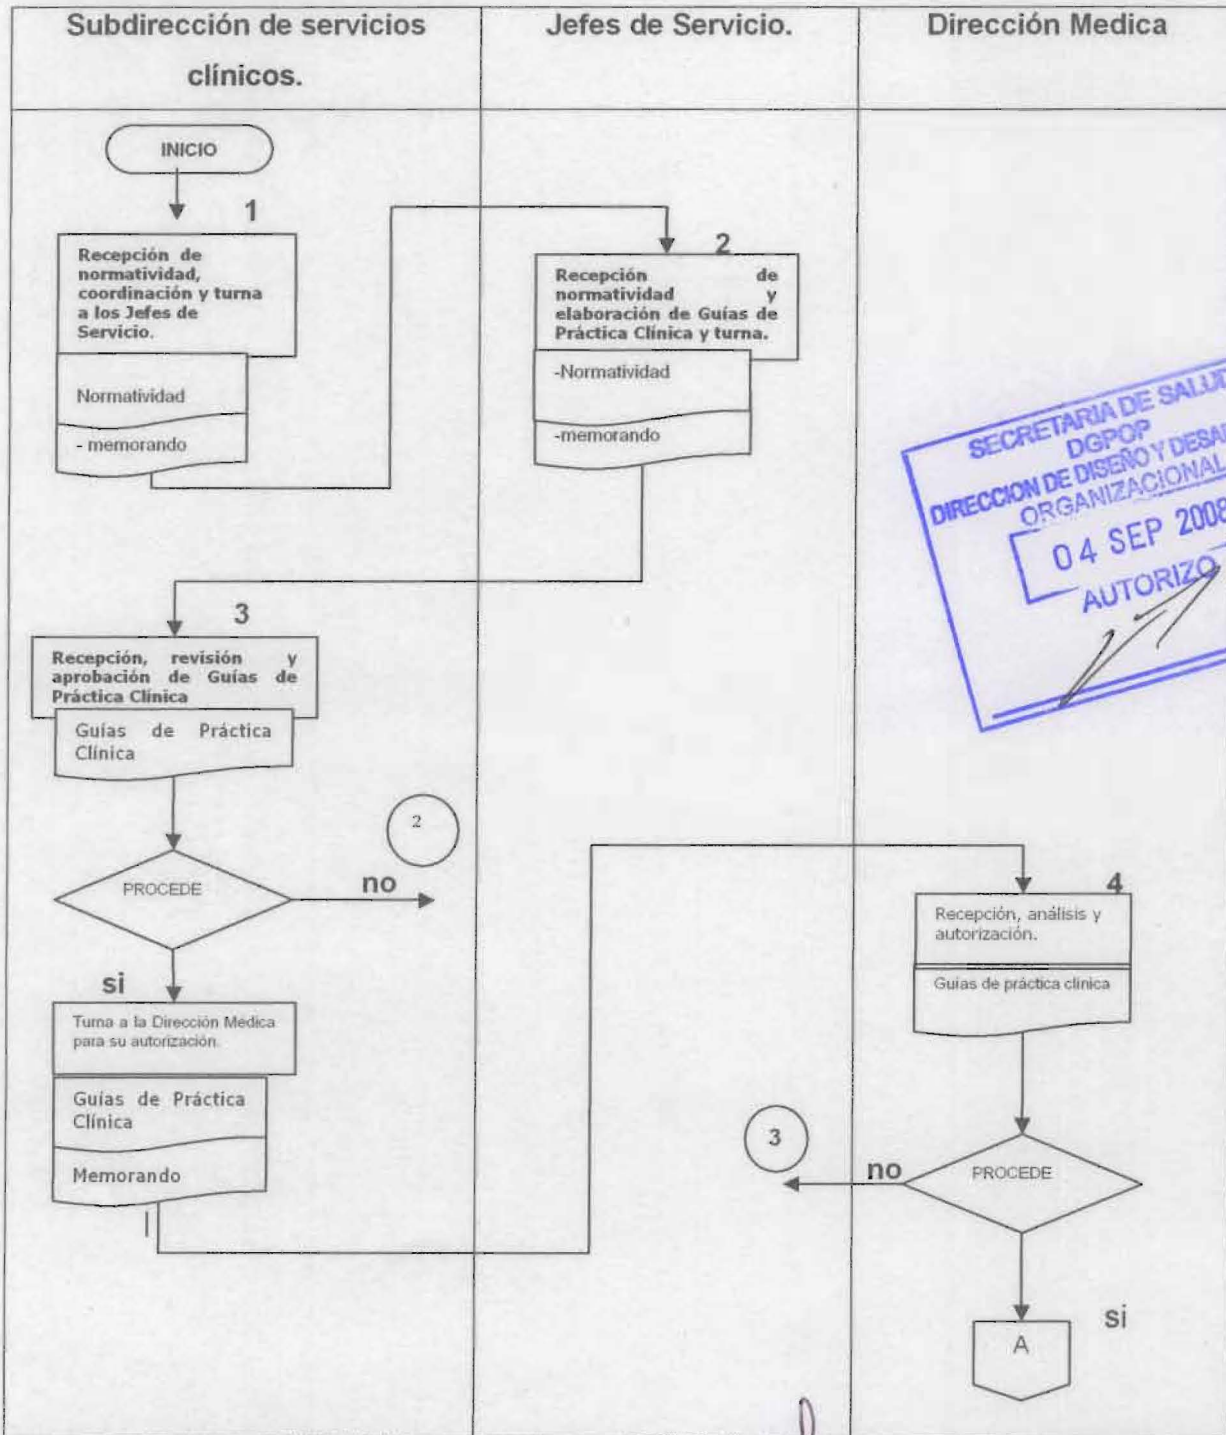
| Subdirección de servicios clínicos. | Jefes de Servicio. | Dirección Medica |
|---|---|---|

INICIO

1

Recepción de normatividad, coordinación y turna a los Jefes de Servicio.

Normatividad

- memorando

2

Recepción de normatividad y elaboración de Guías de Práctica Clínica y turna.

-Normatividad

-memorando

SECRETARIA DE SALUD
DGPOP
DIRECCION DE DISEÑO Y DESA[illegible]
ORGANIZACIONAL
04 SEP 2008
AUTORIZO

3

Recepción, revisión y aprobación de Guías de Práctica Clínica

Guías de Práctica Clínica

2

PROCEDE

no

si

Turna a la Dirección Medica para su autorización.

Guías de Práctica Clínica

Memorando

4

Recepción, análisis y autorización.

Guías de práctica clínica

3

no

PROCEDE

si

A